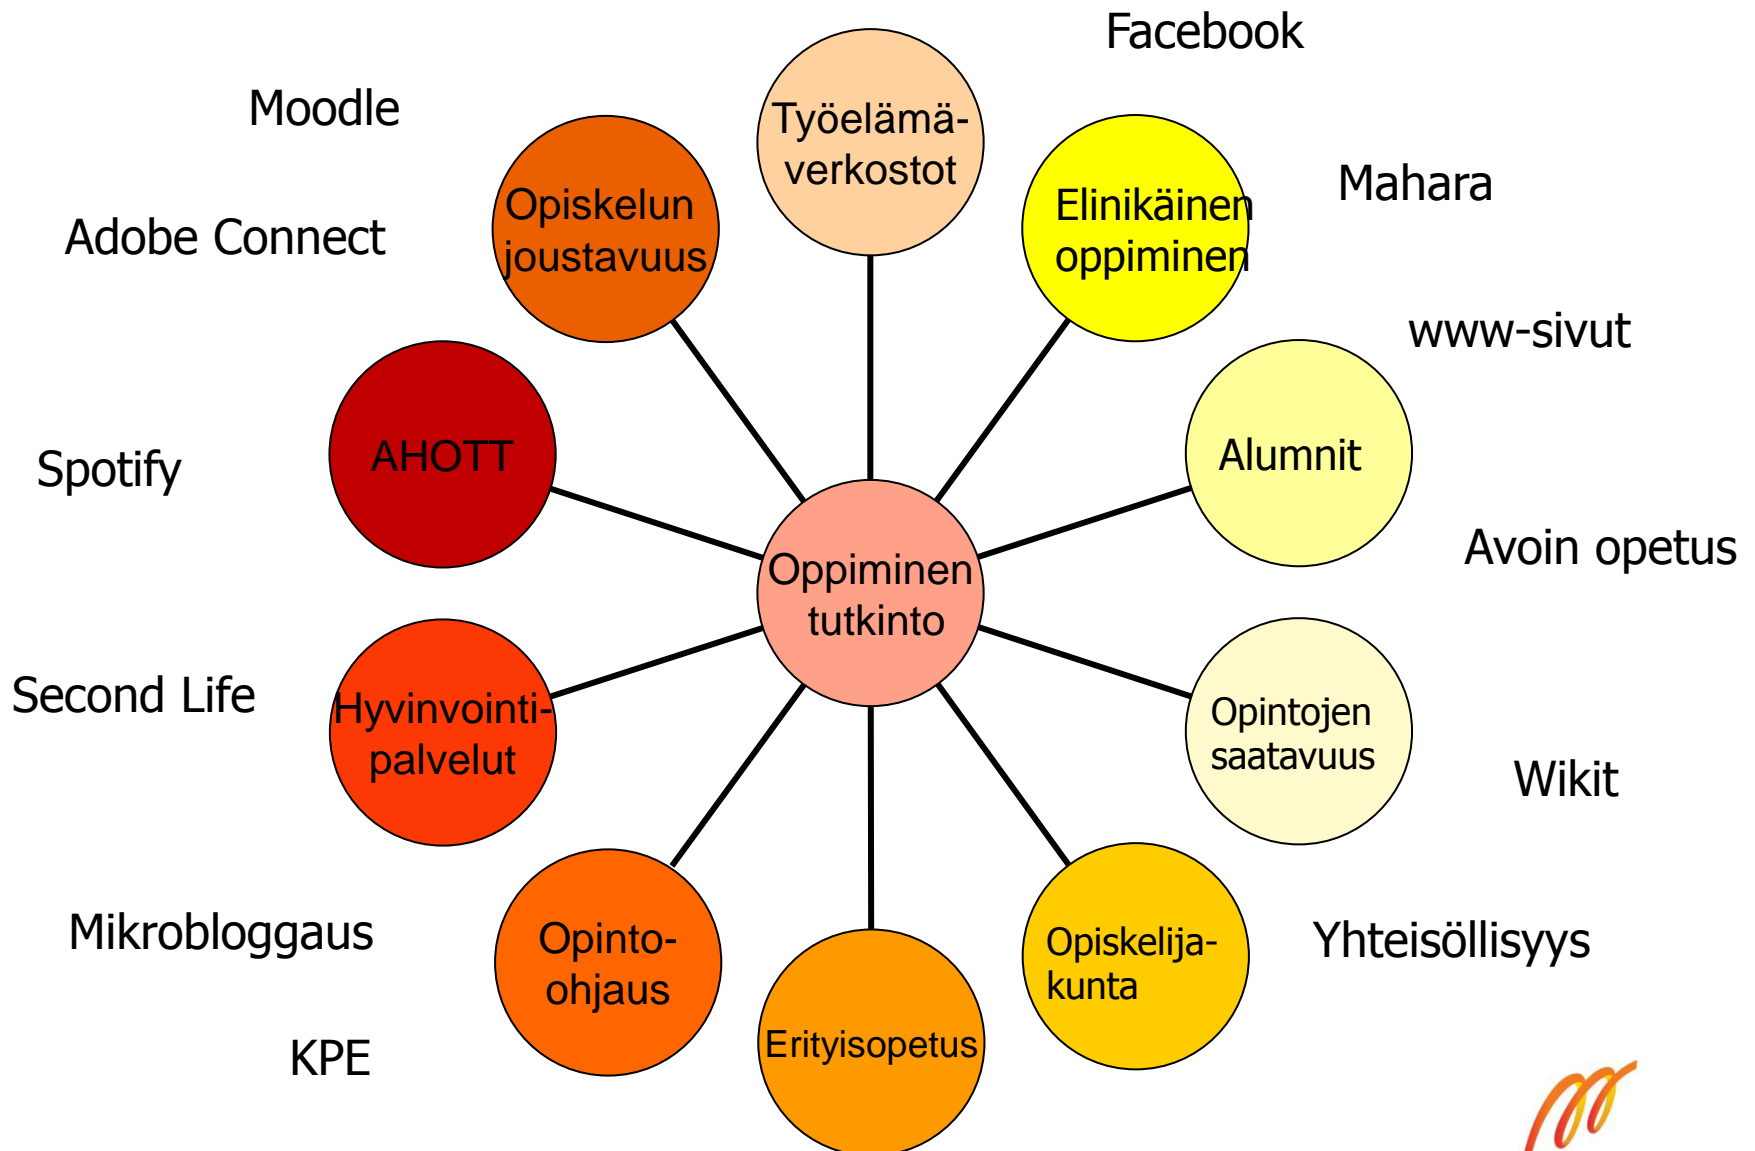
Facebook

Moodle

Työelämäverkostot

Opiskelun joustavuus

Elinikäinen oppiminen

Mahara

Adobe Connect

www-sivut

AHOTT

Alumnit

Spotify

Avoin opetus

Oppiminen tutkinto

Second Life

Hyvinvointipalvelut

Opintojen saatavuus

Wikit

Mikrobloggaus

Opinto-ohjaus

Opiskelijakunta

Yhteisöllisyys

KPE

Erityisopetus